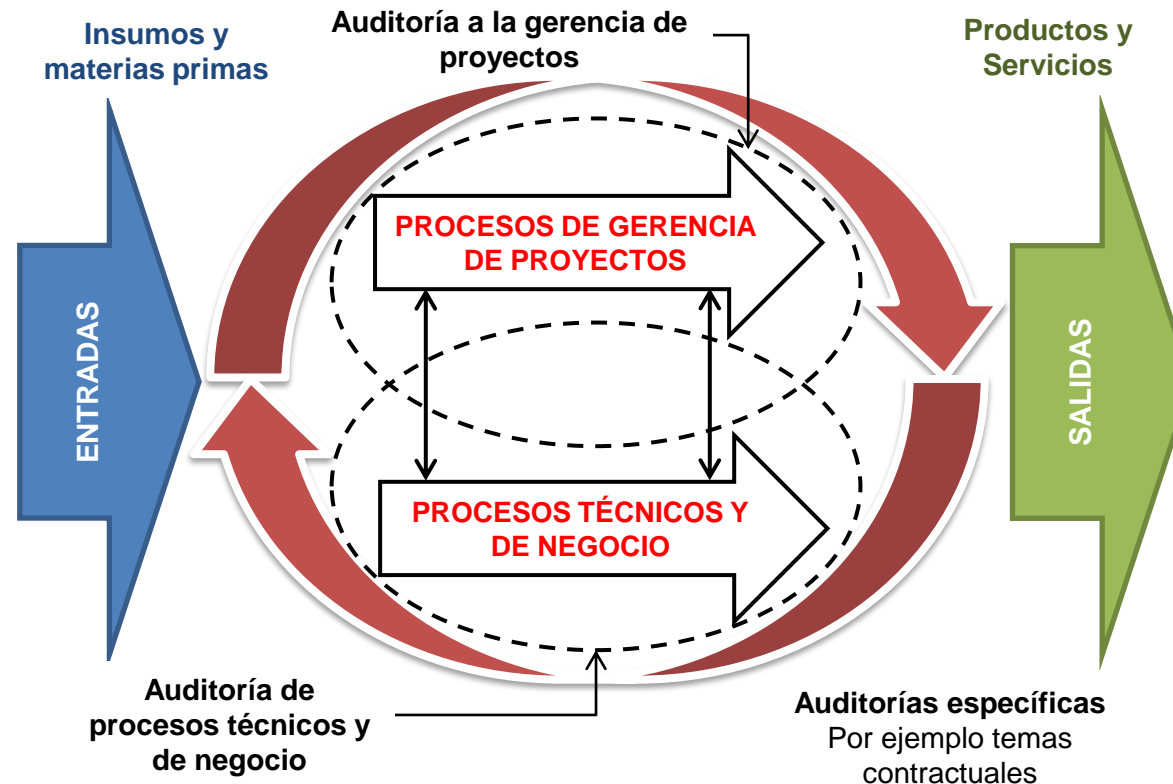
Insumos y materias primas

Auditoría a la gerencia de proyectos

Productos y Servicios

ENTRADAS

PROCESOS DE GERENCIA DE PROYECTOS

PROCESOS TÉCNICOS Y DE NEGOCIO

SALIDAS

Auditoría de procesos técnicos y de negocio

Auditorías específicas
Por ejemplo temas contractuales